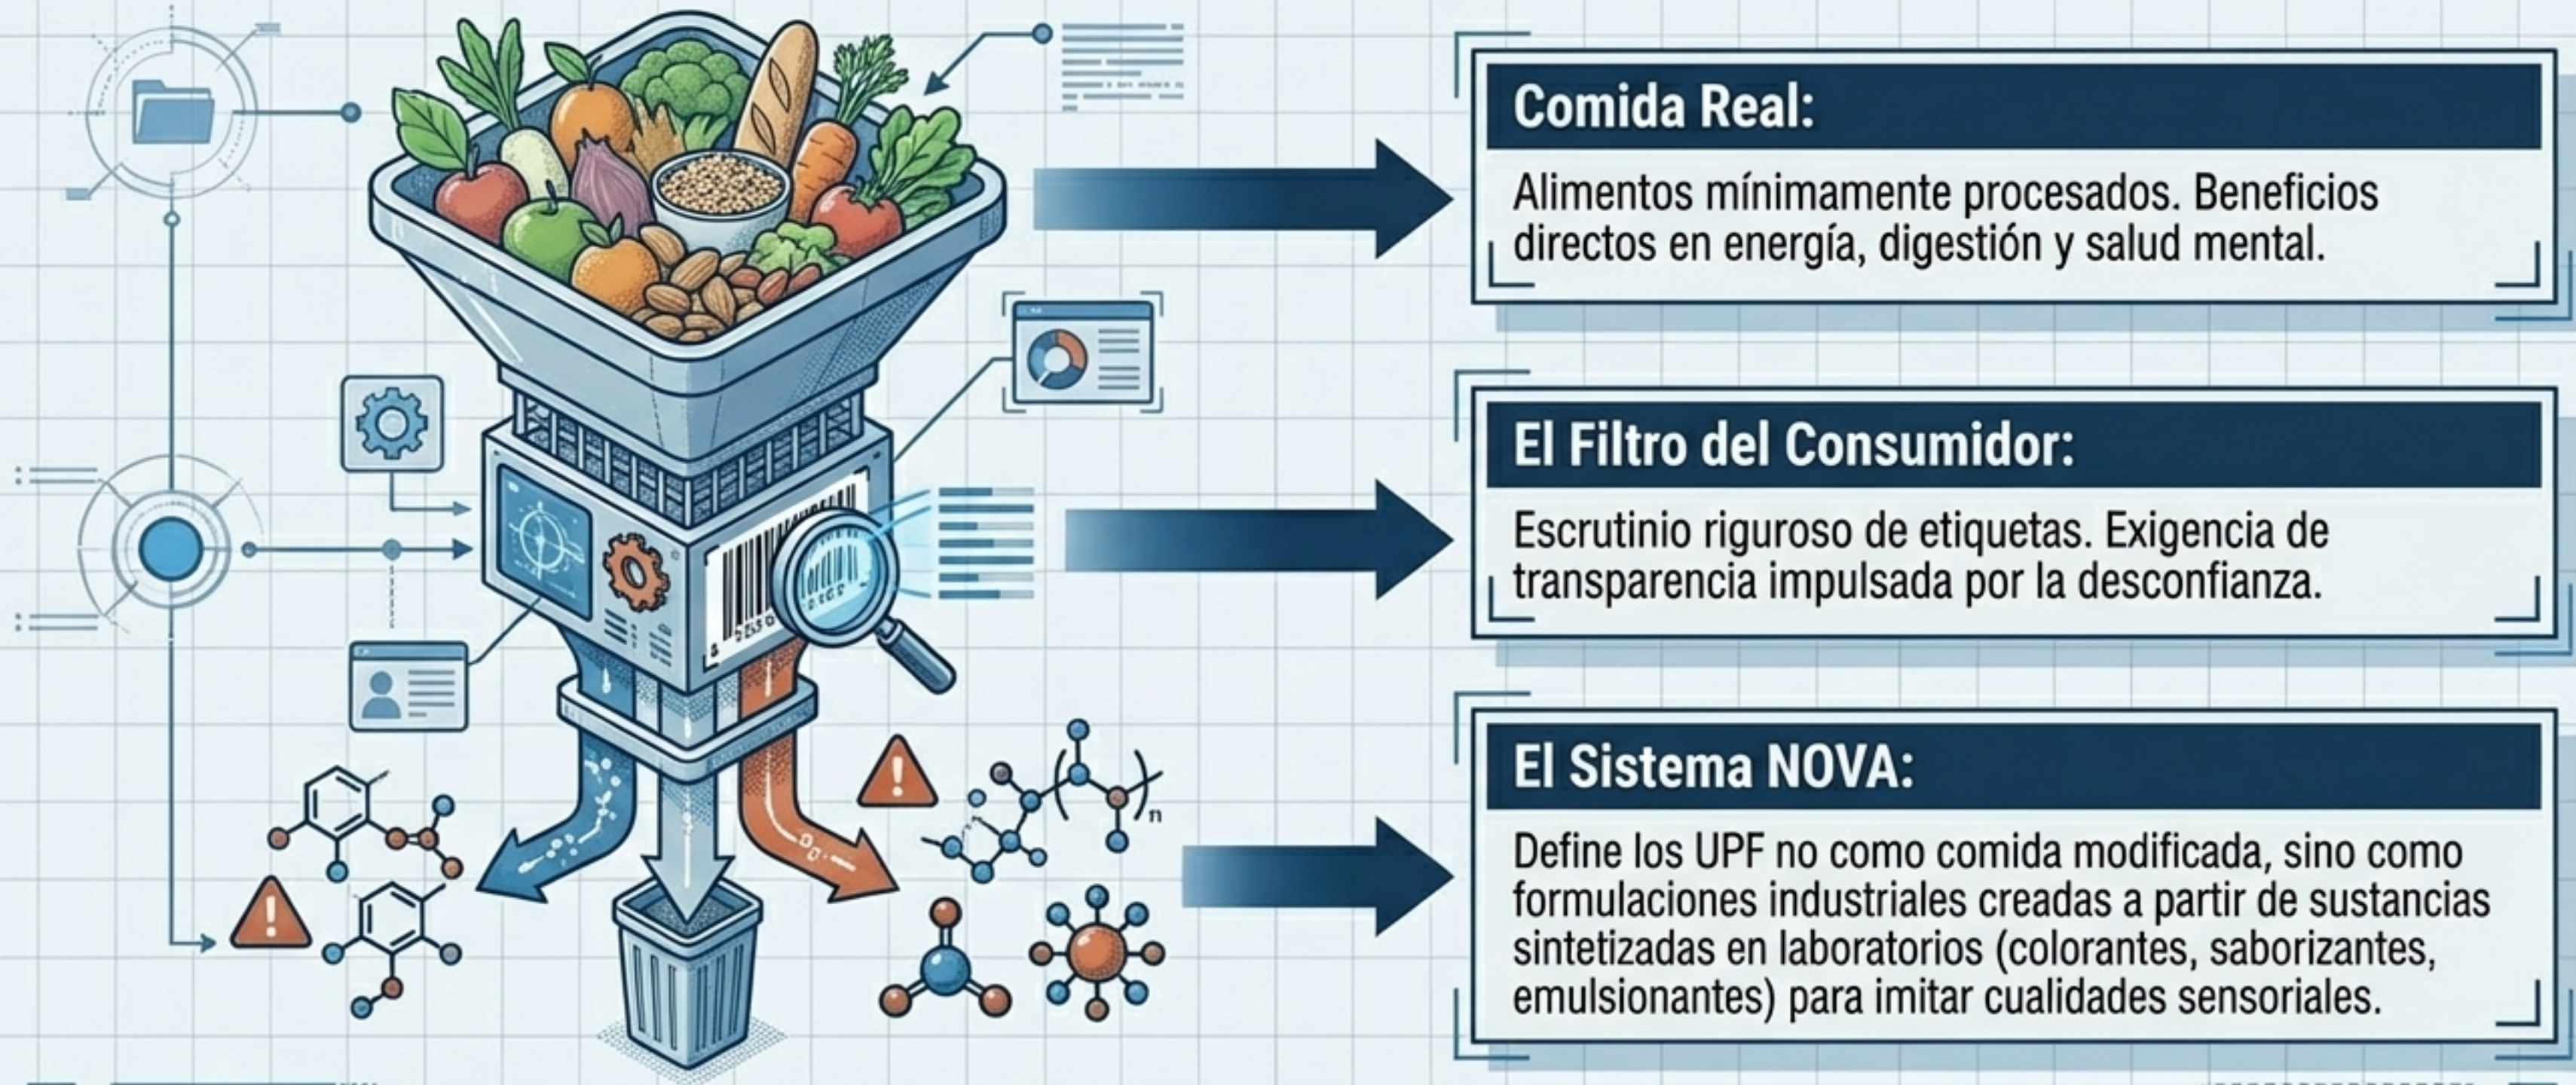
Comida Real:

Alimentos mínimamente procesados. Beneficios directos en energía, digestión y salud mental.

El Filtro del Consumidor:

Escrutinio riguroso de etiquetas. Exigencia de transparencia impulsada por la desconfianza.

El Sistema NOVA:

Define los UPF no como comida modificada, sino como formulaciones industriales creadas a partir de sustancias sintetizadas en laboratorios (colorantes, saborizantes, emulsionantes) para imitar cualidades sensoriales.